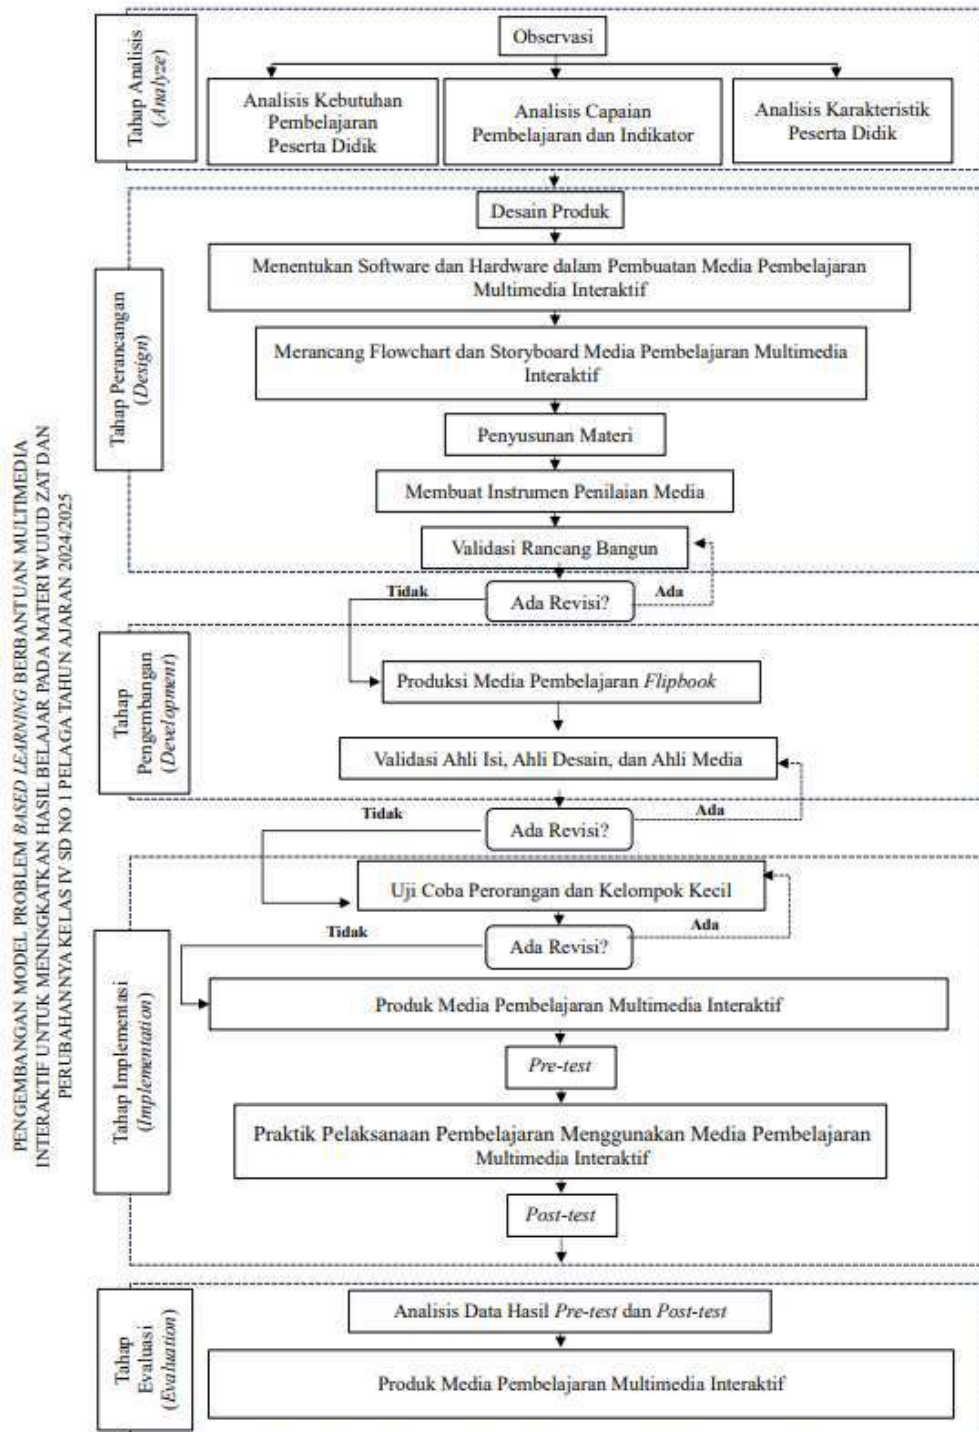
PENGEMBANGAN MODEL PROBLEM BASED LEARNING BERBANTUAN MULTIMEDIA INTERAKTIF UNTUK MENINGKATKAN HASIL BELAJAR PADA MATERI WUJUD ZAT DAN PERUBAHANNYA KELAS IV SD NO 1 PELAGA TAHUN AJARAN 2024/2025

Tahap Analisis (Analyze)

Observasi

Analisis Kebutuhan Pembelajaran Peserta Didik

Analisis Capaian Pembelajaran dan Indikator

Analisis Karakteristik Peserta Didik

Tahap Perancangan (Design)

Desain Produk

Menentukan Software dan Hardware dalam Pembuatan Media Pembelajaran Multimedia Interaktif

Merancang Flowchart dan Storyboard Media Pembelajaran Multimedia Interaktif

Penyusunan Materi

Membuat Instrumen Penilaian Media

Validasi Rancang Bangun

Tidak

Ada Revisi?

Ada

Tahap Pengembangan (Development)

Produksi Media Pembelajaran Flipbook

Validasi Ahli Isi, Ahli Desain, dan Ahli Media

Tidak

Ada Revisi?

Ada

Tahap Implementasi (Implementation)

Uji Coba Perorangan dan Kelompok Kecil

Tidak

Ada Revisi?

Ada

Produk Media Pembelajaran Multimedia Interaktif

Pre-test

Praktik Pelaksanaan Pembelajaran Menggunakan Media Pembelajaran Multimedia Interaktif

Post-test

Tahap Evaluasi (Evaluation)

Analisis Data Hasil Pre-test dan Post-test

Produk Media Pembelajaran Multimedia Interaktif